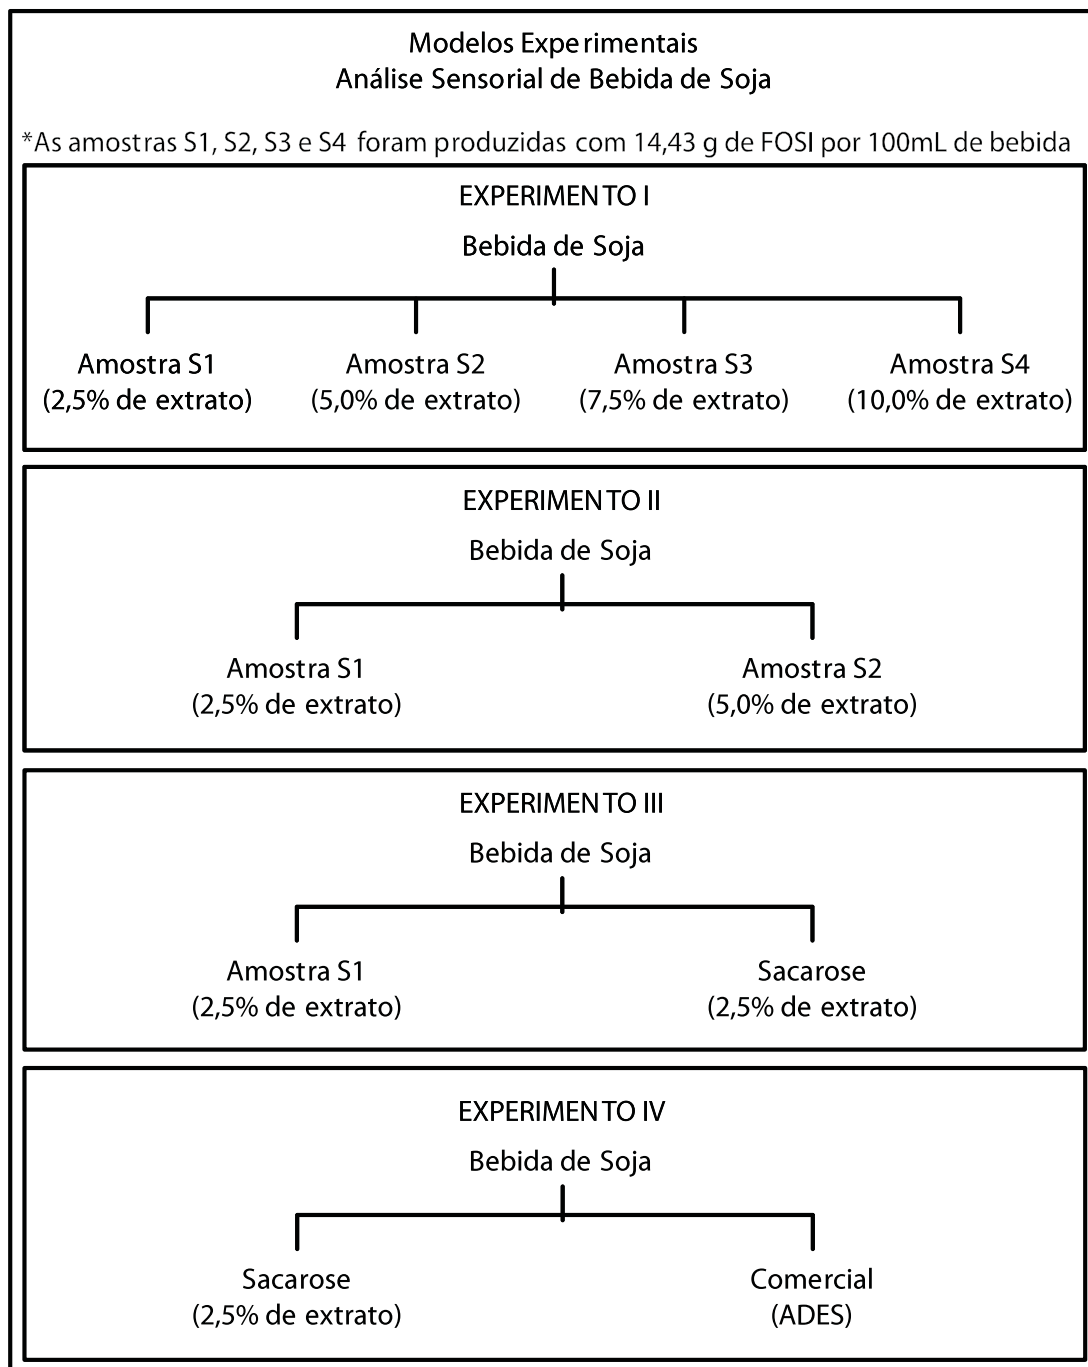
Modelos Experimentais
Análise Sensorial de Bebida de Soja

*As amostras S1, S2, S3 e S4 foram produzidas com 14,43 g de FOSI por 100mL de bebida

EXPERIMENTO I
Bebida de Soja

Amostra S1
(2,5% de extrato)

Amostra S2
(5,0% de extrato)

Amostra S3
(7,5% de extrato)

Amostra S4
(10,0% de extrato)

EXPERIMENTO II
Bebida de Soja

Amostra S1
(2,5% de extrato)

Amostra S2
(5,0% de extrato)

EXPERIMENTO III
Bebida de Soja

Amostra S1
(2,5% de extrato)

Sacarose
(2,5% de extrato)

EXPERIMENTO IV
Bebida de Soja

Sacarose
(2,5% de extrato)

Comercial
(ADES)